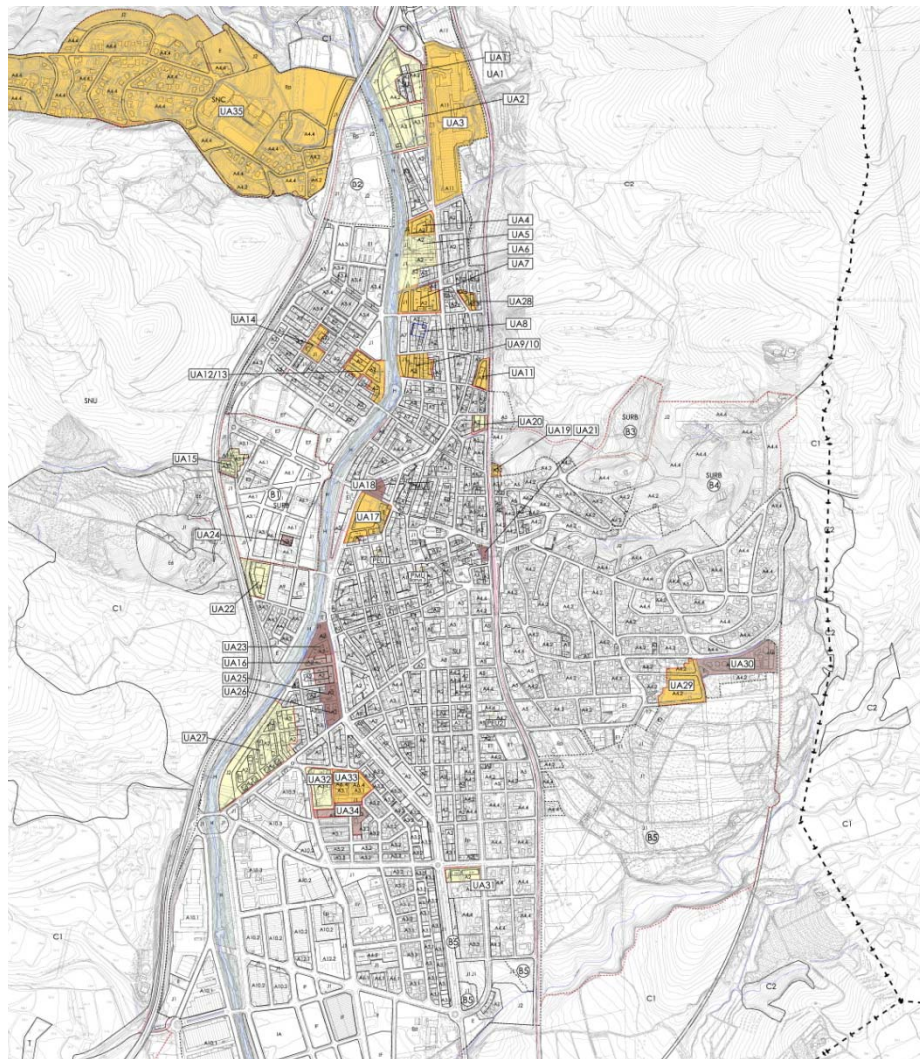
UA1
UA1
UA2
UA3
UA35
SNC
C1
C2
B2
UA4
UA5
UA6
UA7
UA28
UA8
UA14
UA9/10
UA12/13
UA11
SNU
UA20
UA19
UA21
SURB
B3
SURB
B4
C1
UA15
UA18
B1
UA17
UA24
UA22
C1
UA23
UA16
UA25
UA26
UA30
UA29
C2
UA27
UA32
UA33
UA34
C1
B5
UA31
B5
B5
C1
C2
C1